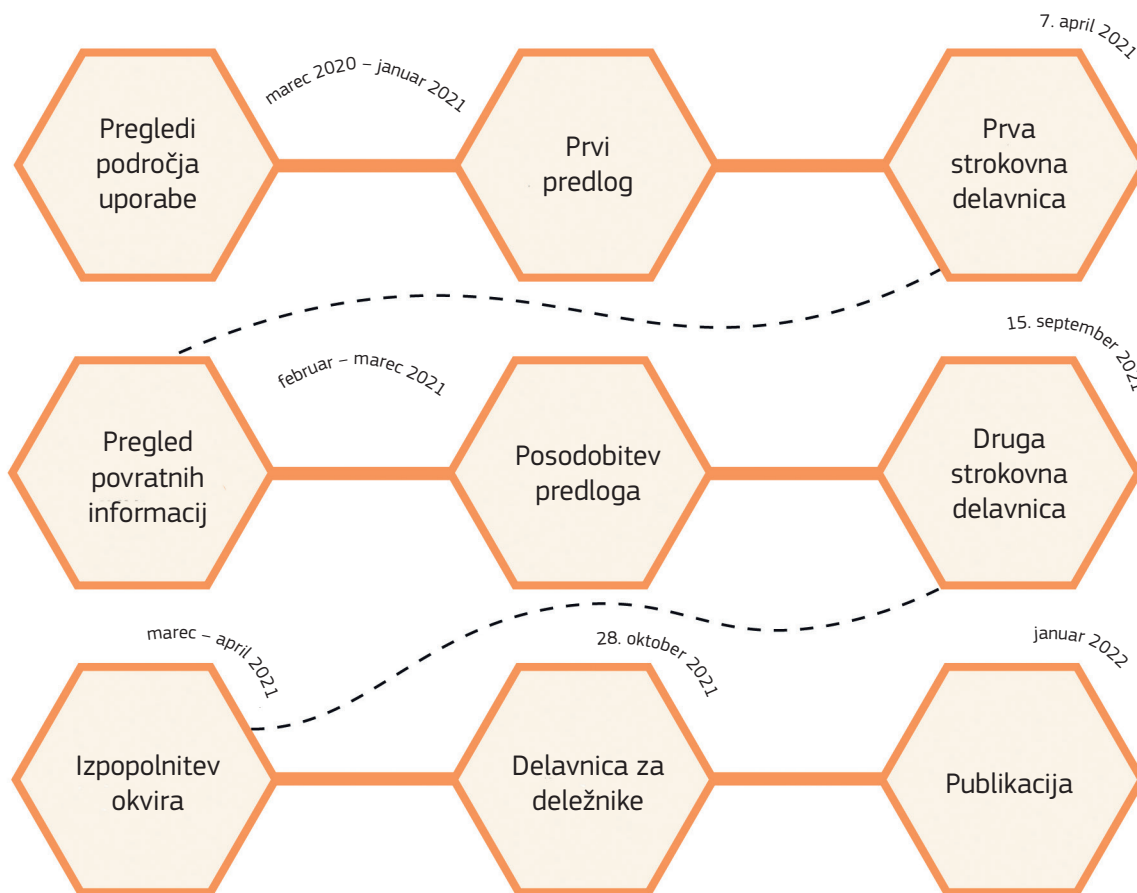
Pregledi področja uporabe

marec 2020 – januar 2021

Prvi predlog

7. april 2021

Prva strokovna delavnica

Pregled povratnih informacij

februar – marec 2021

Posodobitev predloga

15. september 202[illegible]

Druga strokovna delavnica

marec – april 2021

Izpopolnitev okvira

28. oktober 2021

Delavnica za deležnike

januar 2022

Publikacija